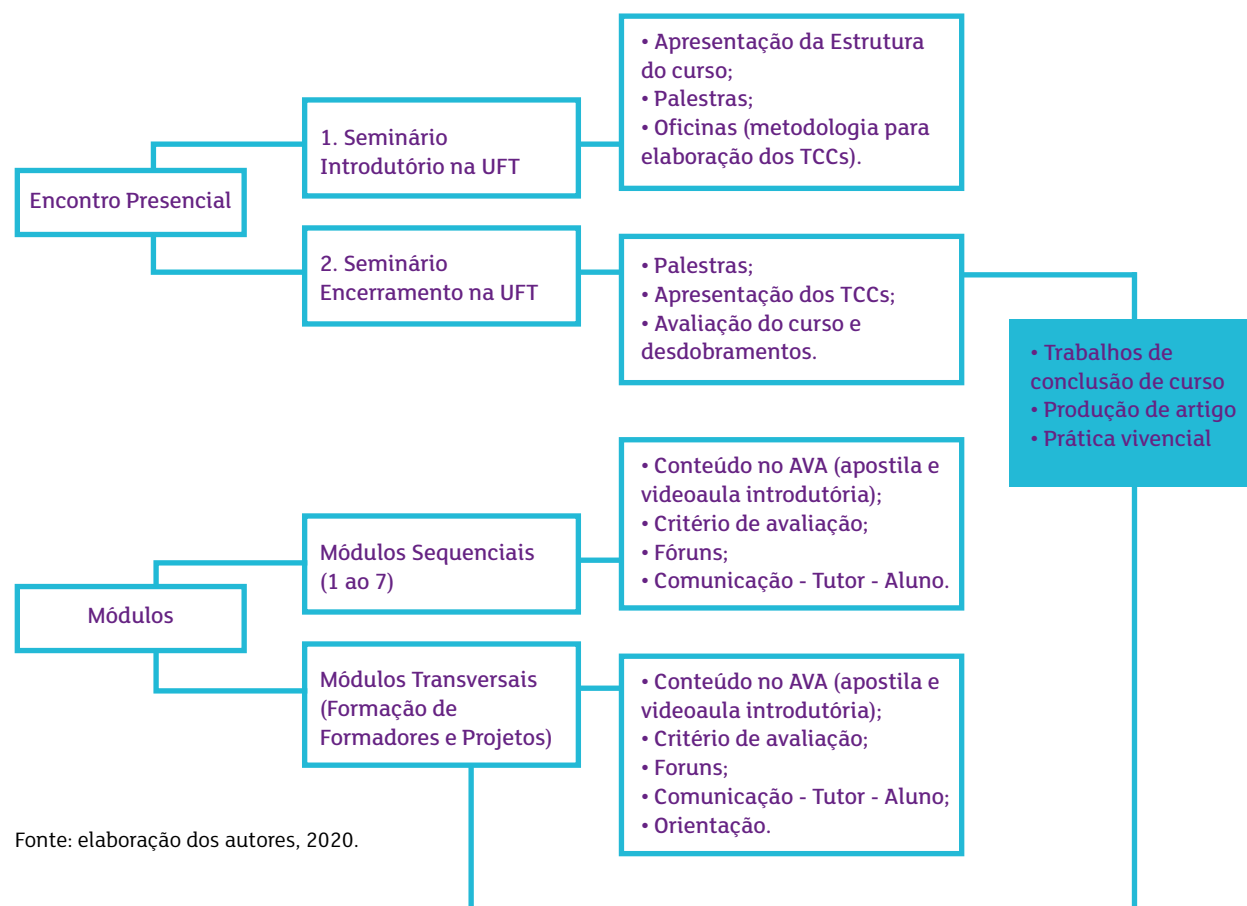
Encontro Presencial

1. Seminário Introdutório na UFT

• Apresentação da Estrutura do curso;
• Palestras;
• Oficinas (metodologia para elaboração dos TCCs).

2. Seminário Encerramento na UFT

• Palestras;
• Apresentação dos TCCs;
• Avaliação do curso e desdobramentos.

• Trabalhos de conclusão de curso
• Produção de artigo
• Prática vivencial

Módulos

Módulos Sequenciais (1 ao 7)

• Conteúdo no AVA (apostila e videoaula introdutória);
• Critério de avaliação;
• Fóruns;
• Comunicação - Tutor - Aluno.

Módulos Transversais (Formação de Formadores e Projetos)

• Conteúdo no AVA (apostila e videoaula introdutória);
• Critério de avaliação;
• Foruns;
• Comunicação - Tutor - Aluno;
• Orientação.

Fonte: elaboração dos autores, 2020.